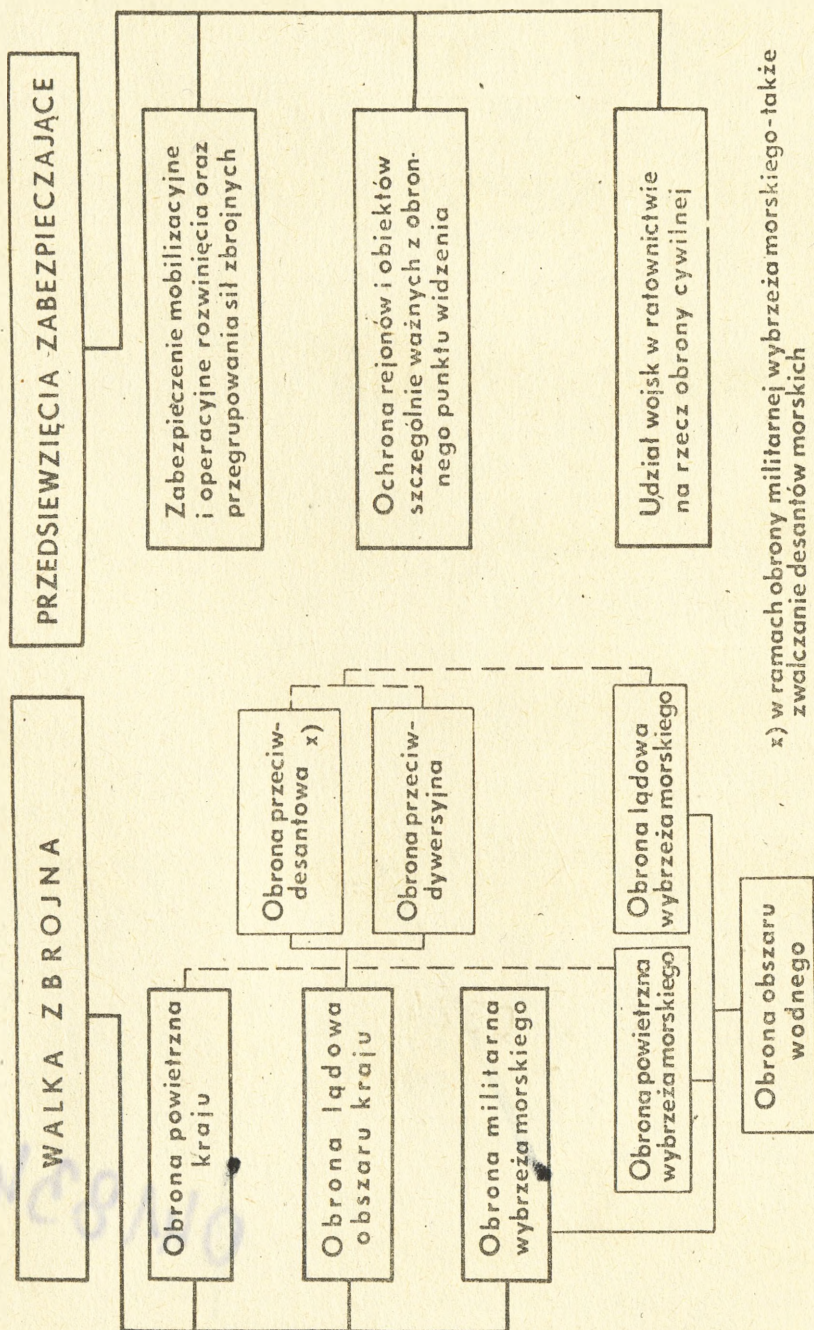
WALKA ZBROJNA

Obrona powietrzna kraju

Obrona lądowa obszaru kraju

Obrona militarna wybrzeża morskiego

Obrona przeciwdesantowa x)

Obrona przeciwdywersyjna

Obrona powietrzna wybrzeża morskiego

Obrona lądowa wybrzeża morskiego

Obrona obszaru wodnego

PRZEDSIEWZIĘCIA ZABEZPIECZAJĄCE

Zabezpieczenie mobilizacyjne i operacyjne rozwinięcia oraz przegrupowania sił zbrojnych

Ochrona rejonów i obiektów szczególnie ważnych z obronnego punktu widzenia

Udział wojsk w ratownictwie na rzecz obrony cywilnej

x) w ramach obrony militarnej wybrzeża morskiego-także zwalczanie desantów morskich